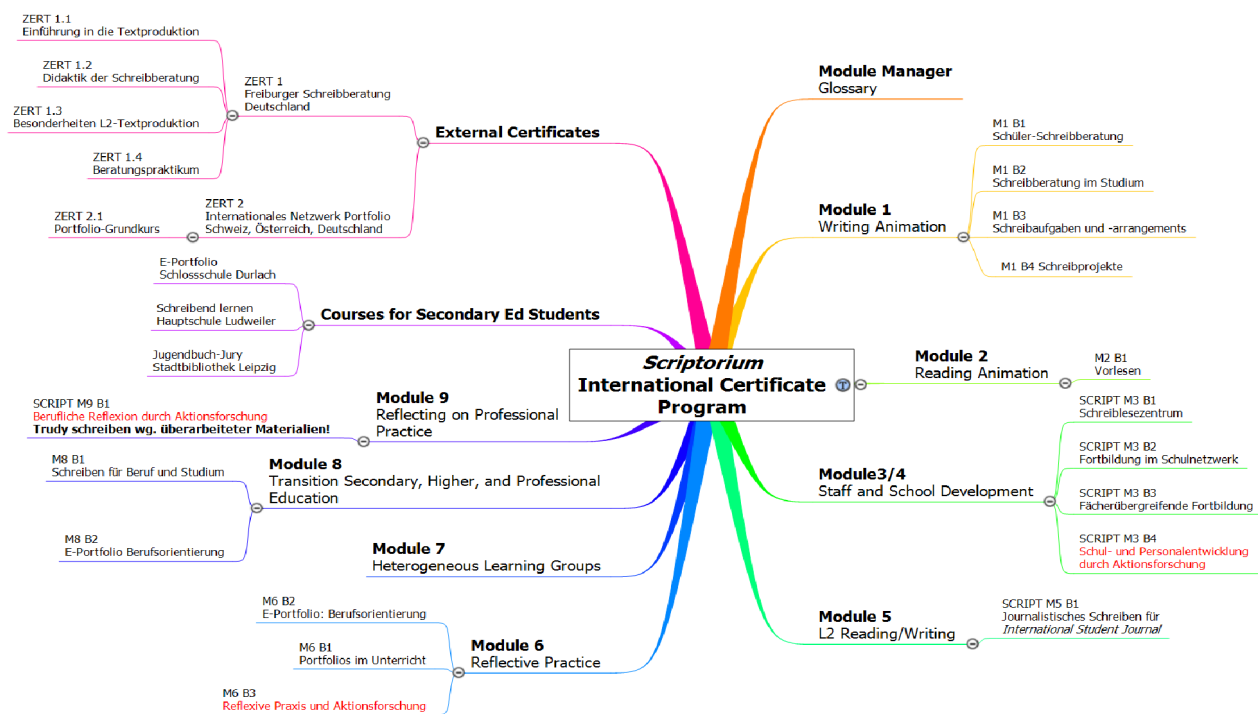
*Scriptorium*
International Certificate Program

Module Manager
Glossary

Module 1
Writing Animation

M1 B1
Schüler-Schreibberatung

M1 B2
Schreibberatung im Studium

M1 B3
Schreibaufgaben und -arrangements

M1 B4 Schreibprojekte

Module 2
Reading Animation

M2 B1
Vorlesen

Module3/4
Staff and School Development

SCRIPT M3 B1
Schreiblesezentrum

SCRIPT M3 B2
Fortbildung im Schulnetzwerk

SCRIPT M3 B3
Fächerübergreifende Fortbildung

SCRIPT M3 B4
Schul- und Personalentwicklung durch Aktionsforschung

Module 5
L2 Reading/Writing

SCRIPT M5 B1
Journalistisches Schreiben für *International Student Journal*

Module 6
Reflective Practice

M6 B2
E-Portfolio: Berufsorientierung

M6 B1
Portfolios im Unterricht

M6 B3
Reflexive Praxis und Aktionsforschung

Module 7
Heterogeneous Learning Groups

Module 8
Transition Secondary, Higher, and Professional Education

M8 B1
Schreiben für Beruf und Studium

M8 B2
E-Portfolio Berufsorientierung

Module 9
Reflecting on Professional Practice

SCRIPT M9 B1
Berufliche Reflexion durch Aktionsforschung
Trudy schreiben wg. überarbeiteter Materialien!

Courses for Secondary Ed Students

E-Portfolio
Schlossschule Durlach

Schreibend lernen
Hauptschule Ludweiler

Jugendbuch-Jury
Stadtbibliothek Leipzig

External Certificates

ZERT 1
Freiburger Schreibberatung Deutschland

ZERT 1.1
Einführung in die Textproduktion

ZERT 1.2
Didaktik der Schreibberatung

ZERT 1.3
Besonderheiten L2-Textproduktion

ZERT 1.4
Beratungspraktikum

ZERT 2
Internationales Netzwerk Portfolio Schweiz, Österreich, Deutschland

ZERT 2.1
Portfolio-Grundkurs